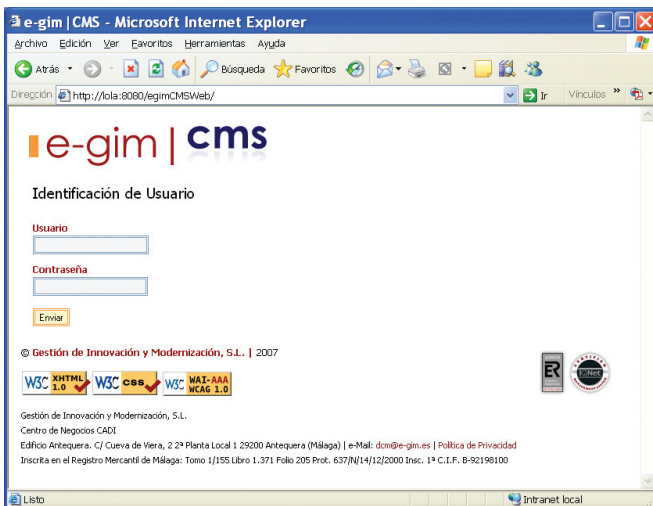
e-gim | CMS - Microsoft Internet Explorer

Archivo Edición Ver Favoritos Herramientas Ayuda

Atrás Búsqueda Favoritos

Dirección http://lola:8080/egimCMSWeb/ Ir Vínculos »

e-gim | cms

Identificación de Usuario

Usuario

Contraseña

Enviar

© Gestión de Innovación y Modernización, S.L. | 2007

W3C XHTML 1.0 W3C css W3C WAI-AAA WCAG 1.0

ER IQNet

Gestión de Innovación y Modernización, S.L.
Centro de Negocios CADI
Edificio Antequera. C/ Cueva de Viera, 2 2ª Planta Local 1 29200 Antequera (Málaga) | e-mail: dcm@e-gim.es | Política de Privacidad
Inscrita en el Registro Mercantil de Málaga: Tomo 1/155 Libro 1.371 Folio 205 Prot. 637/N/14/12/2000 Insc. 1ª C.I.F. B-92198100

Listo Intranet local